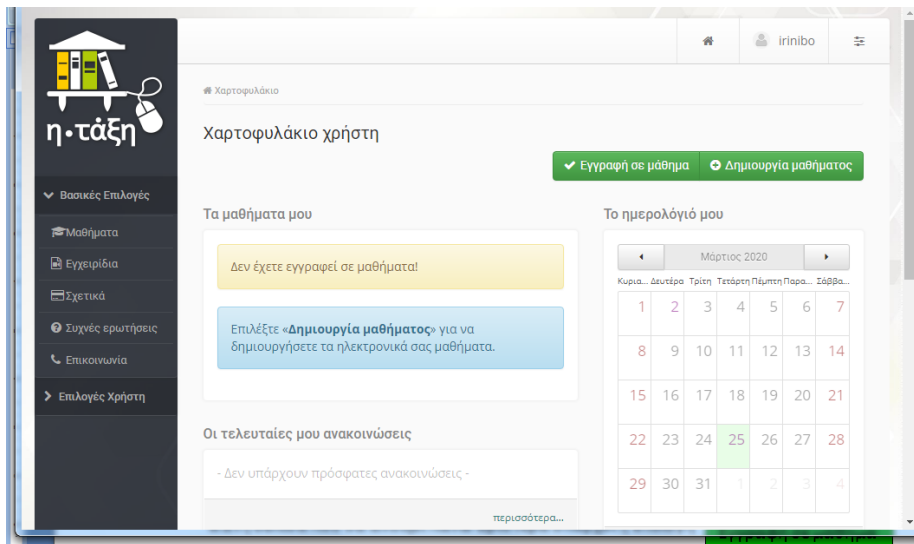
η•τάξη

irinibo

Χαρτοφυλάκιο

Χαρτοφυλάκιο χρήστη

✔ Εγγραφή σε μάθημα
Δημιουργία μαθήματος

Βασικές Επιλογές
Μαθήματα
Εγχειρίδια
Σχετικά
Συχνές ερωτήσεις
Επικοινωνία
Επιλογές Χρήστη

Τα μαθήματα μου

Δεν έχετε εγγραφεί σε μαθήματα!

Επιλέξτε «**Δημιουργία μαθήματος**» για να δημιουργήσετε τα ηλεκτρονικά σας μαθήματα.

Οι τελευταίες μου ανακοινώσεις

- Δεν υπάρχουν πρόσφατες ανακοινώσεις -

περισσότερα...

Το ημερολόγιό μου

Μάρτιος 2020

| Κυρια... | Δευτέρα | Τρίτη | Τετάρτη | Πέμπτη | Παρα... | Σάββα... |
|---|---|---|---|---|---|---|
| 1 | 2 | 3 | 4 | 5 | 6 | 7 |
| 8 | 9 | 10 | 11 | 12 | 13 | 14 |
| 15 | 16 | 17 | 18 | 19 | 20 | 21 |
| 22 | 23 | 24 | 25 | 26 | 27 | 28 |
| 29 | 30 | 31 | 1 | 2 | 3 | 4 |